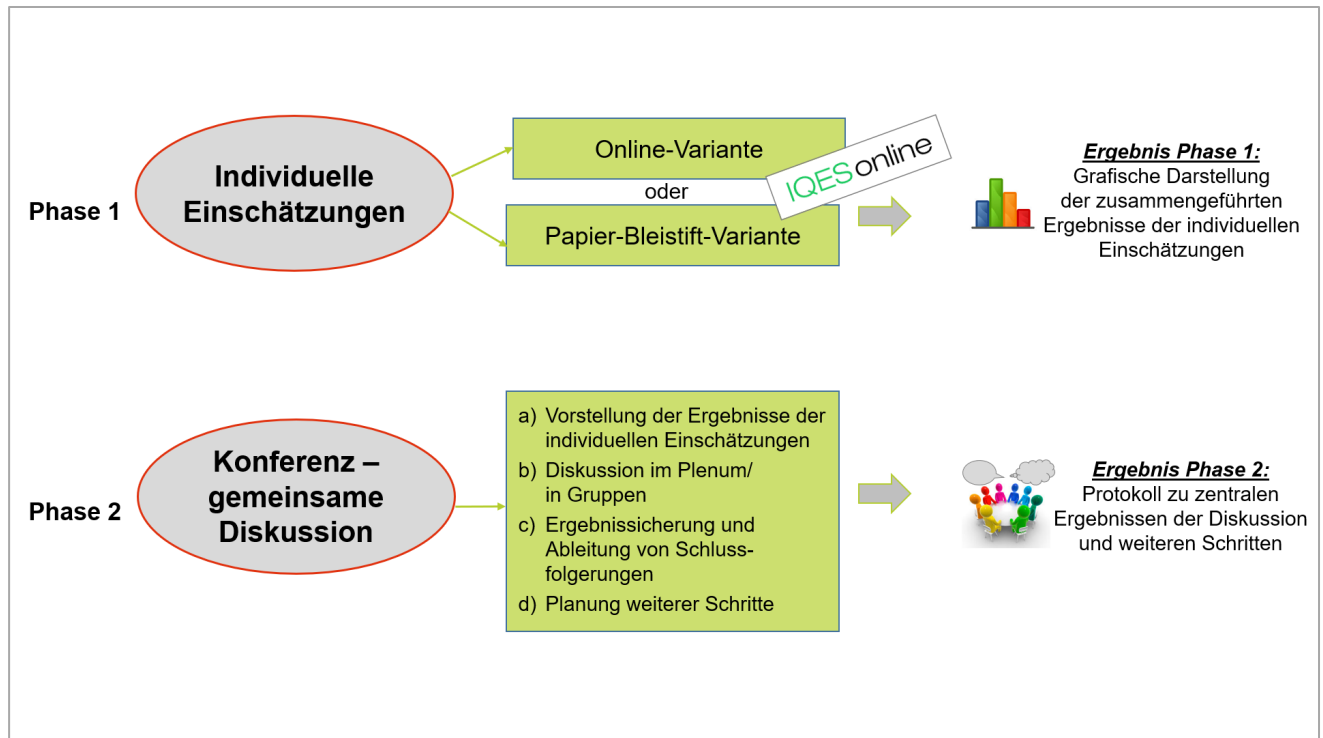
Phase 1

Individuelle Einschätzungen

Online-Variante

oder

Papier-Bleistift-Variante

IQESonline

Ergebnis Phase 1:
Grafische Darstellung der zusammengeführten Ergebnisse der individuellen Einschätzungen

Phase 2

Konferenz – gemeinsame Diskussion

a) Vorstellung der Ergebnisse der individuellen Einschätzungen
b) Diskussion im Plenum/ in Gruppen
c) Ergebnissicherung und Ableitung von Schlussfolgerungen
d) Planung weiterer Schritte

Ergebnis Phase 2:
Protokoll zu zentralen Ergebnissen der Diskussion und weiteren Schritten